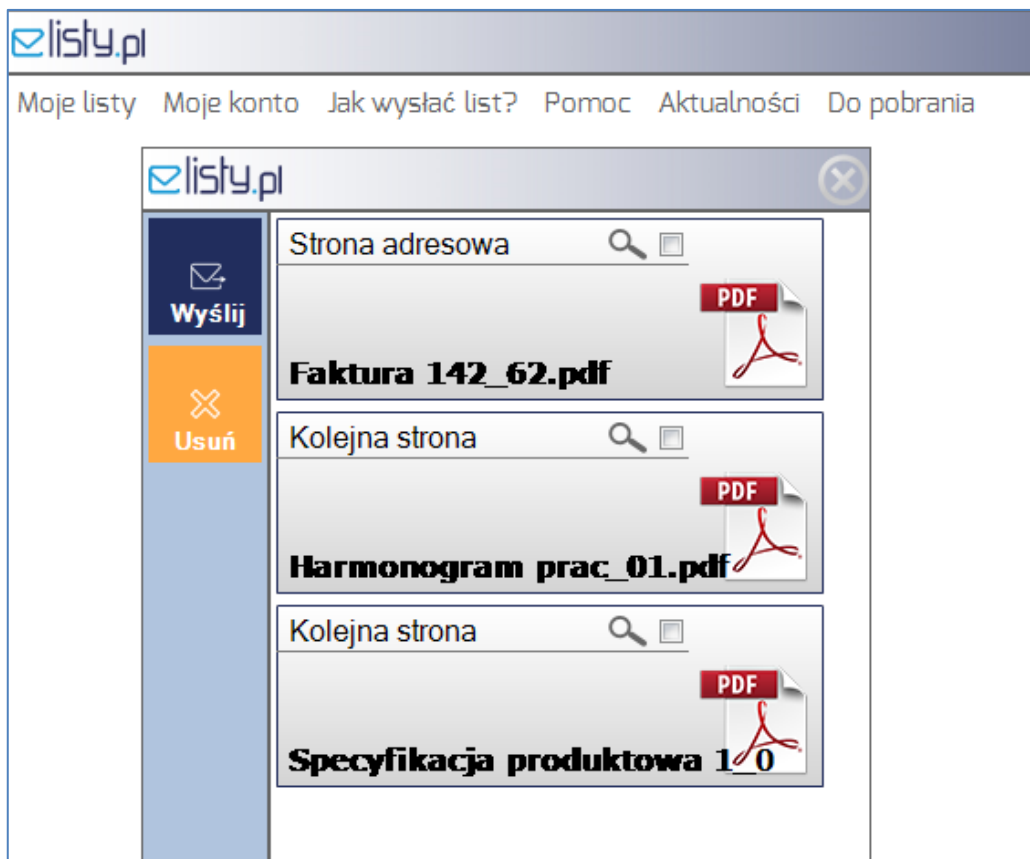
listy.pl

Moje listy Moje konto Jak wysłać list? Pomoc Aktualności Do pobrania

listy.pl

Wyślij

Usuń

Strona adresowa

PDF

Faktura 142_62.pdf

Kolejna strona

PDF

Harmonogram prac_01.pdf

Kolejna strona

PDF

Specyfikacja produktowa 1_0